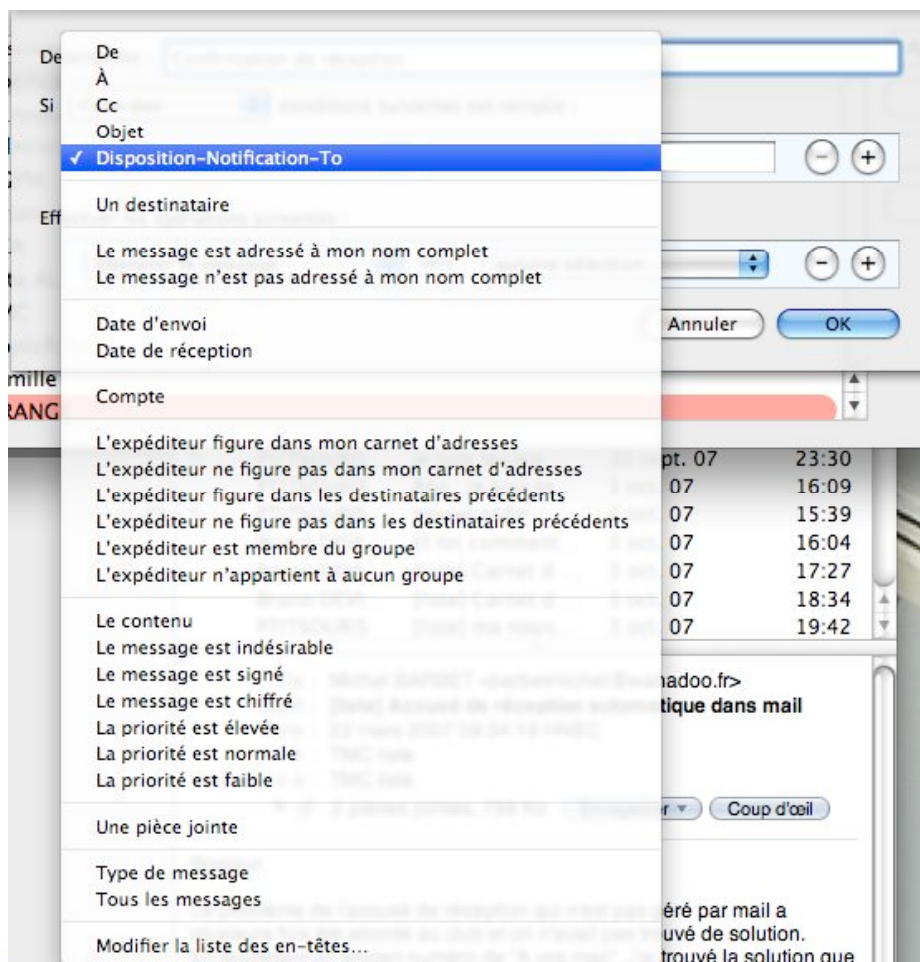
De
À
Cc
Objet
✓ Disposition-Notification-To

Un destinataire

Le message est adressé à mon nom complet
Le message n'est pas adressé à mon nom complet

Date d'envoi
Date de réception

Compte

L'expéditeur figure dans mon carnet d'adresses
L'expéditeur ne figure pas dans mon carnet d'adresses
L'expéditeur figure dans les destinataires précédents
L'expéditeur ne figure pas dans les destinataires précédents
L'expéditeur est membre du groupe
L'expéditeur n'appartient à aucun groupe

Le contenu
Le message est indésirable
Le message est signé
Le message est chiffré
La priorité est élevée
La priorité est normale
La priorité est faible

Une pièce jointe

Type de message
Tous les messages

Modifier la liste des en-têtes...

De
Si
Eff
mille
RANG

Annuler
OK

pt. 07 23:30
07 16:09
07 15:39
07 16:04
07 17:27
07 18:34
07 19:42

adoo.fr>
tique dans mail

Coup d'œil

géré par mail a
uvé de solution.
trouvé la solution que